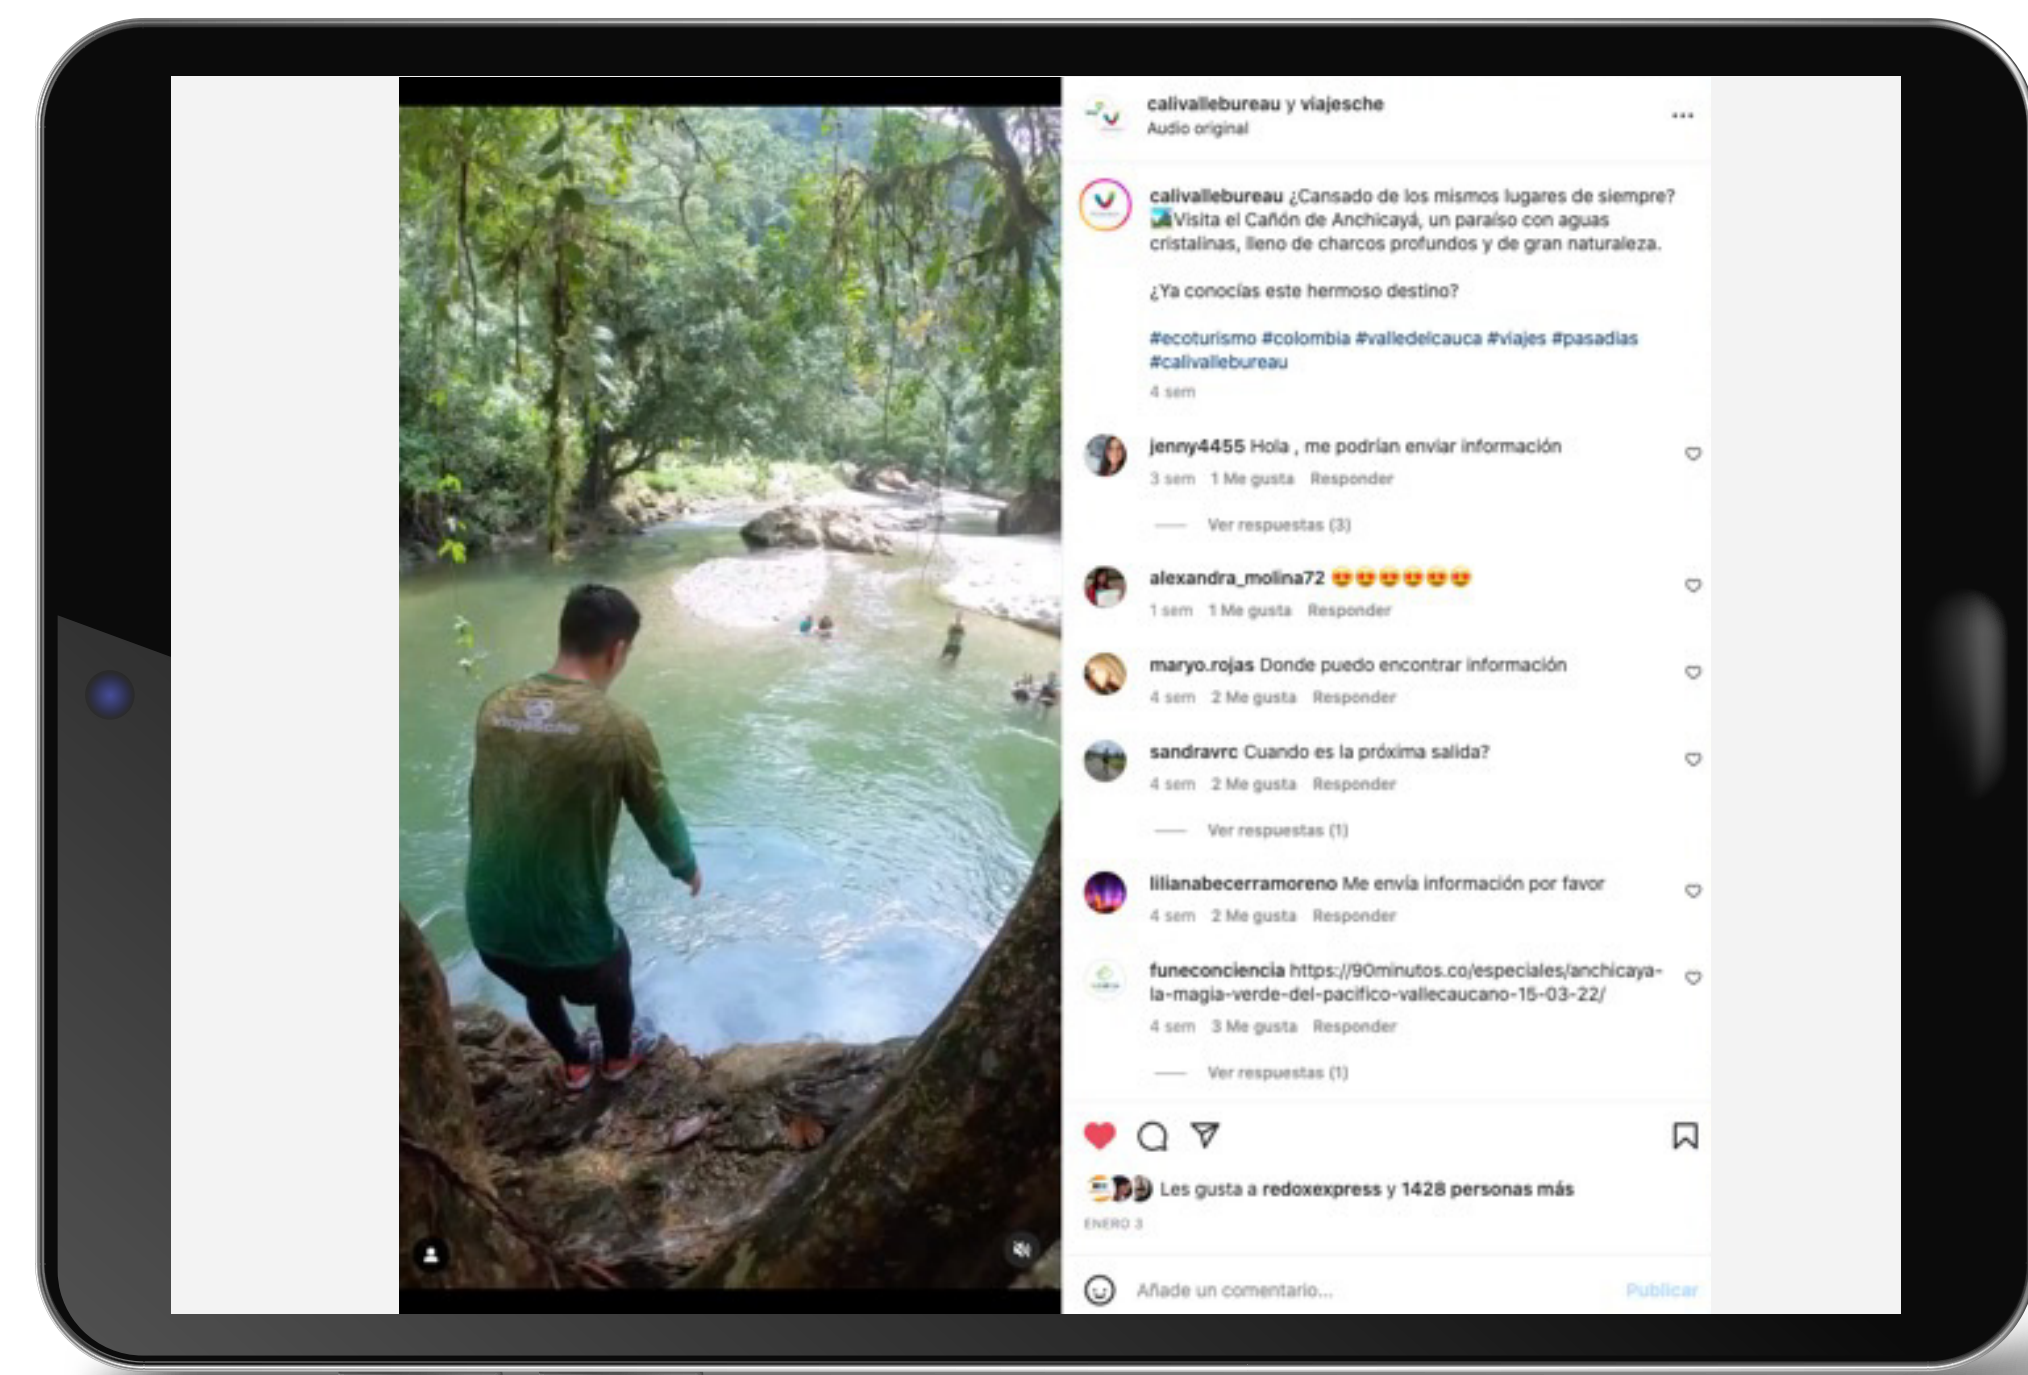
calivallebureau y viajesche
Audio original

calivallebureau ¿Cansado de los mismos lugares de siempre? 🏞️Visita el Cañón de Anchicayá, un paraíso con aguas cristalinas, lleno de charcos profundos y de gran naturaleza.

¿Ya conocías este hermoso destino?

#ecoturismo #colombia #valledelcauca #viajes #pasadias #calivallebureau
4 sem

jenny4455 Hola , me podrían enviar información
3 sem 1 Me gusta Responder
Ver respuestas (3)

alexandra_molina72 😍😍😍😍😍😍
1 sem 1 Me gusta Responder

maryo.rojas Donde puedo encontrar información
4 sem 2 Me gusta Responder

sandravrc Cuando es la próxima salida?
4 sem 2 Me gusta Responder
Ver respuestas (1)

lilianabecerramoreno Me envía información por favor
4 sem 2 Me gusta Responder

funeconciencia https://90minutos.co/especiales/anchicaya-la-magia-verde-del-pacifico-vallecaucano-15-03-22/
4 sem 3 Me gusta Responder
Ver respuestas (1)

Les gusta a redoxexpress y 1428 personas más
ENERO 3

Añade un comentario...
Publicar